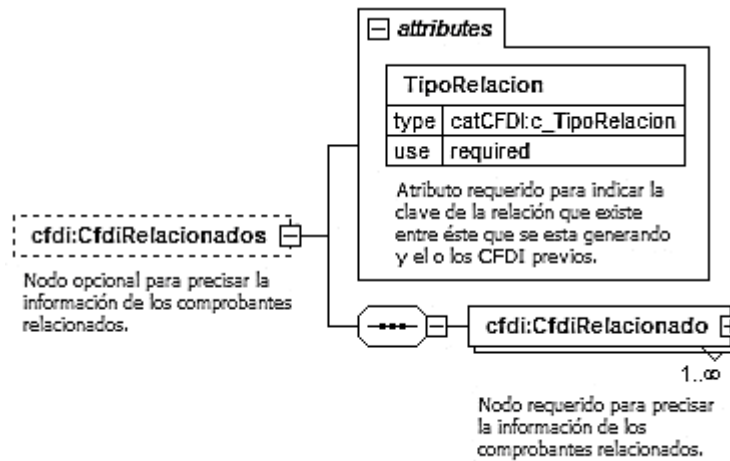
attributes

TipoRelacion

| type | catCFDI:c_TipoRelacion |
|---|---|
| use | required |

Atributo requerido para indicar la clave de la relación que existe entre éste que se esta generando y el o los CFDI previos.

cfdi:CfdiRelacionados

Nodo opcional para precisar la información de los comprobantes relacionados.

cfdi:CfdiRelacionado

1..∞

Nodo requerido para precisar la información de los comprobantes relacionados.